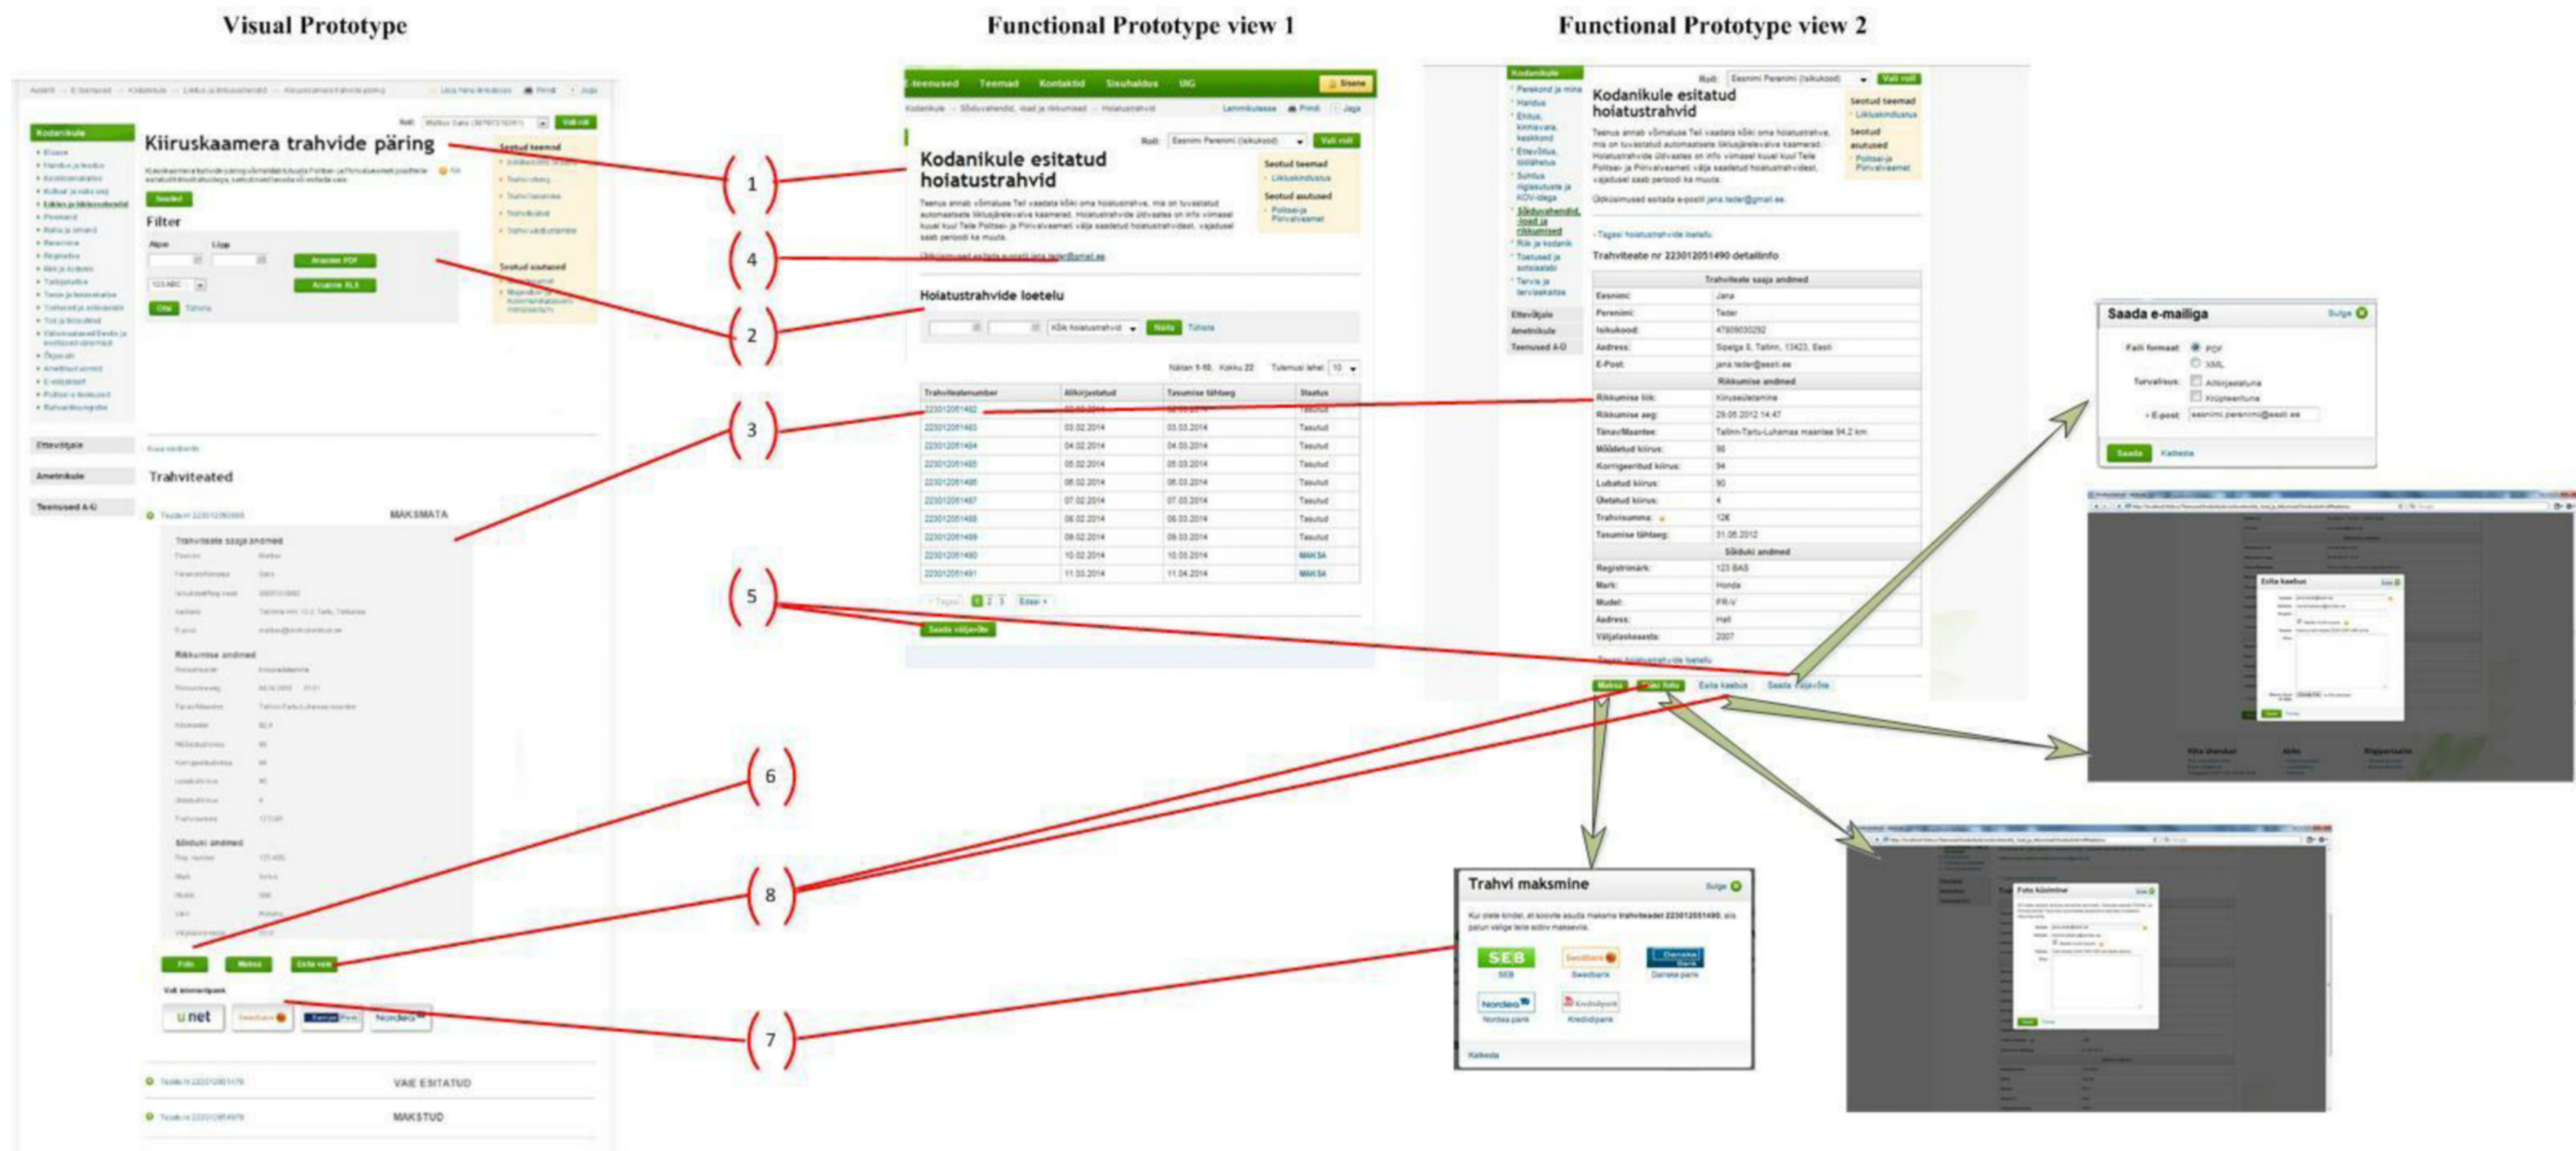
Visual Prototype

Functional Prototype view 1

Functional Prototype view 2

Kiiruskaamera trahvide päring

Filter

Trahviteated

MAKSMATA

Trahviteate saaja andmed

Rikkumise andmed

Sõiduki andmed

Foto

Maksa

Esita vaie

Vali internetipank

u net

VAIE ESITATUD

MAKSTUD

Kodanikule

Ettevõtjale

Ametnikule

Teenused A-Ü

Teenused Teemad Kontaktid Sisuhaldus UIG

Kodanikule esitatud hoiatustrahvid

Roll: Eesnimi Perenimi (isikukood) Vali roll

Seotud teemad

Seotud asutused

Hoiatustrahvide loetelu

Kõik hoiatustrahvid Näita Tühista

| Trahviteatenumber | Allkirjastatud | Tasumise tähtaeg | Staatus |
|---|---|---|---|
| 223012051482 | | | |
| 223012051483 | 03.02.2014 | 03.03.2014 | Tasutud |
| 223012051484 | 04.02.2014 | 04.03.2014 | Tasutud |
| 223012051485 | 05.02.2014 | 05.03.2014 | Tasutud |
| 223012051486 | 06.02.2014 | 06.03.2014 | Tasutud |
| 223012051487 | 07.02.2014 | 07.03.2014 | Tasutud |
| 223012051488 | 08.02.2014 | 08.03.2014 | Tasutud |
| 223012051489 | 09.02.2014 | 09.03.2014 | Tasutud |
| 223012051490 | 10.02.2014 | 10.03.2014 | MAKSA |
| 223012051491 | 11.03.2014 | 11.04.2014 | MAKSA |

Saada väljavõte

Kodanikule esitatud hoiatustrahvid

Trahviteate nr 223012051490 detailinfo

Trahviteate saaja andmed

| | |
|---|---|
| Eesnimi: | Jana |
| Perenimi: | Teder |
| Isikukood: | 47909030292 |
| Aadress: | Spelga 8, Tallinn, 13423, Eesti |
| E-Post: | jana.teder@eesti.ee |

Rikkumise andmed

| | |
|---|---|
| Rikkumise liik: | Kiiruseületamine |
| Rikkumise aeg: | 29.05.2012 14:47 |
| Tänav/Maantee: | Tallinn-Tartu-Luhamaa maantee 94,2 km |
| Mõõdetud kiirus: | 98 |
| Korrigeeritud kiirus: | 94 |
| Lubatud kiirus: | 90 |
| Ületatud kiirus: | 4 |
| Trahvisumma: | 12€ |
| Tasumise tähtaeg: | 31.06.2012 |

Sõiduki andmed

| | |
|---|---|
| Registrimärk: | 123 BAS |
| Mark: | Honda |
| Mudel: | FR-V |
| Aadress: | Hall |
| Väljalaskeaasta: | 2007 |

Maksa Vaata fotot Esita kaebus Saada väljavõte

Saada e-mailiga Sulge

Faili formaat: PDF XML

Turvalisus: Allkirjastatuna Krüpteerituna

E-post: eesnimi.perenimi@eesti.ee

Saada Katkesta

Trahvi maksmine Sulge

SEB Swedbank Danske pank Nordea pank Krediidipank

Katkesta

Esita kaebus

Foto küsimine

1 4 2 3 5 6 8 7